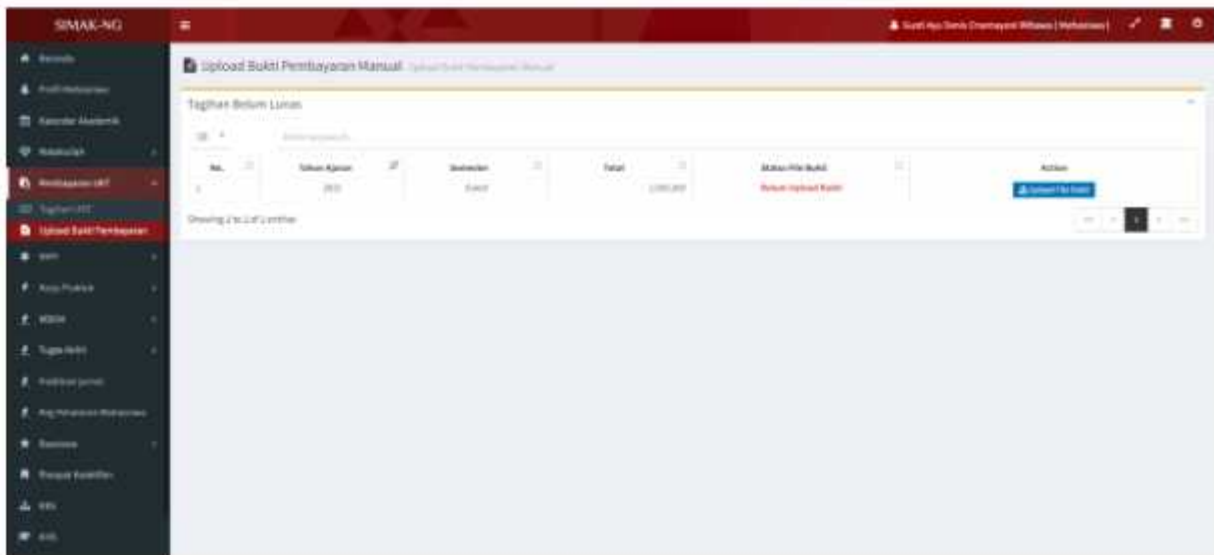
SIMAK-NG

Beranda
Profil Mahasiswa
Kalender Akademik
Perkuliahan
Pembayaran UKT
Tagihan UKT
Upload Bukti Pembayaran
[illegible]
Kerja Praktek
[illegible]
Tugas Akhir
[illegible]
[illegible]
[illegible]
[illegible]
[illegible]
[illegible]

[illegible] (Mahasiswa)

Upload Bukti Pembayaran Manual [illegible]

Tagihan Belum Lunas

10

| No. | Tahun Ajaran | Semester | Total | Status File Bukti | Action |
|---|---|---|---|---|---|
| 1 | 2023 | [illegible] | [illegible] | Belum Upload Bukti | Upload File Bukti |

Showing 1 to 1 of 1 entries

1